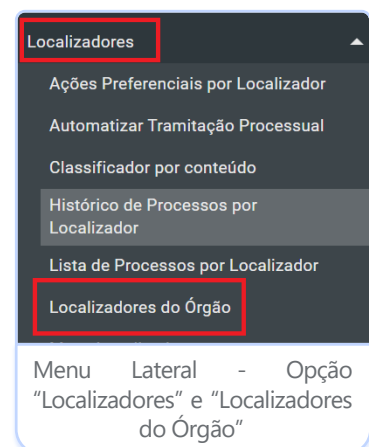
Localizadores

Ações Preferenciais por Localizador

Automatizar Tramitação Processual

Classificador por conteúdo

Histórico de Processos por Localizador

Lista de Processos por Localizador

Localizadores do Órgão

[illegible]

Menu Lateral - Opção "Localizadores" e "Localizadores do Órgão"